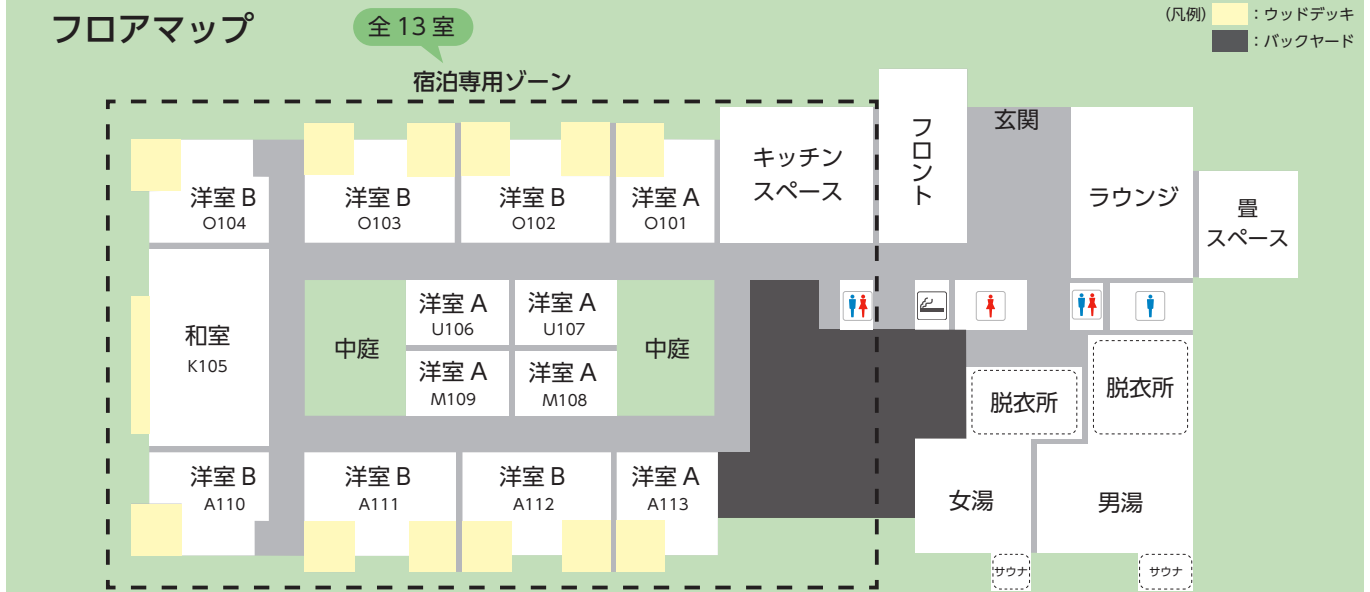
フロアマップ

全 13 室

宿泊専用ゾーン

（凡例）：ウッドデッキ
：バックヤード

洋室 B
O104

洋室 B
O103

洋室 B
O102

洋室 A
O101

キッチン
スペース

フロント

玄関

ラウンジ

畳
スペース

和室
K105

中庭

洋室 A
U106

洋室 A
U107

洋室 A
M109

洋室 A
M108

中庭

脱衣所

脱衣所

洋室 B
A110

洋室 B
A111

洋室 B
A112

洋室 A
A113

女湯

男湯

サウナ

サウナ